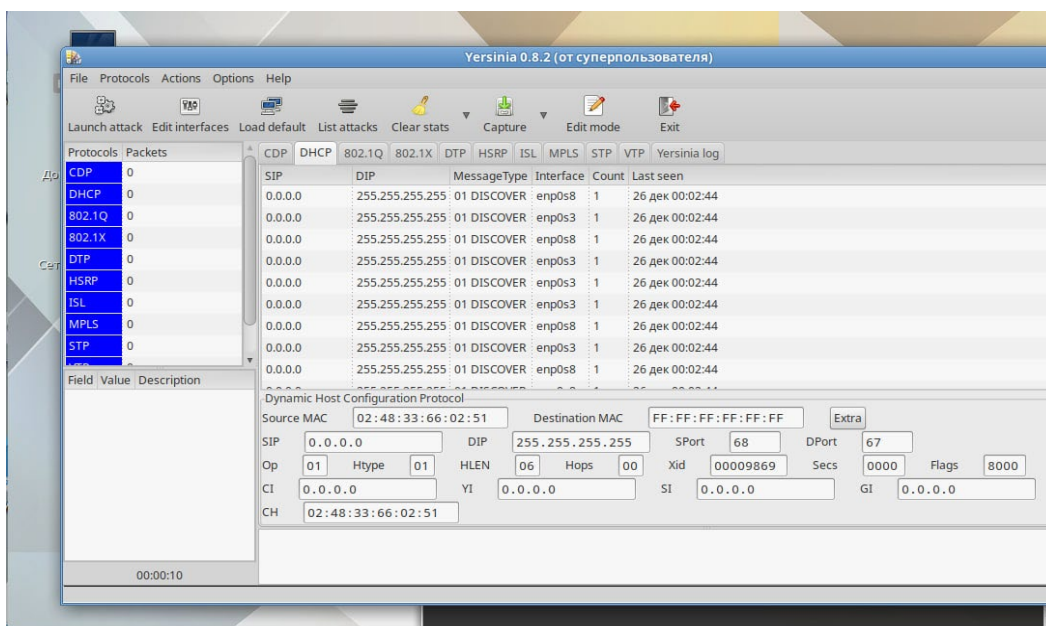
Yersinia 0.8.2 (от суперпользователя)

File Protocols Actions Options Help

Launch attack Edit interfaces Load default List attacks Clear stats Capture Edit mode Exit

| Protocols | Packets |
|---|---|
| CDP | 0 |
| DHCP | 0 |
| 802.1Q | 0 |
| 802.1X | 0 |
| DTP | 0 |
| HSRP | 0 |
| ISL | 0 |
| MPLS | 0 |
| STP | 0 |

Field Value Description

00:00:10

CDP DHCP 802.1Q 802.1X DTP HSRP ISL MPLS STP VTP Yersinia log

| SIP | DIP | MessageType | Interface | Count | Last seen |
|---|---|---|---|---|---|
| 0.0.0.0 | 255.255.255.255 | 01 DISCOVER | enp0s8 | 1 | 26 дек 00:02:44 |
| 0.0.0.0 | 255.255.255.255 | 01 DISCOVER | enp0s3 | 1 | 26 дек 00:02:44 |
| 0.0.0.0 | 255.255.255.255 | 01 DISCOVER | enp0s8 | 1 | 26 дек 00:02:44 |
| 0.0.0.0 | 255.255.255.255 | 01 DISCOVER | enp0s3 | 1 | 26 дек 00:02:44 |
| 0.0.0.0 | 255.255.255.255 | 01 DISCOVER | enp0s8 | 1 | 26 дек 00:02:44 |
| 0.0.0.0 | 255.255.255.255 | 01 DISCOVER | enp0s3 | 1 | 26 дек 00:02:44 |
| 0.0.0.0 | 255.255.255.255 | 01 DISCOVER | enp0s8 | 1 | 26 дек 00:02:44 |
| 0.0.0.0 | 255.255.255.255 | 01 DISCOVER | enp0s3 | 1 | 26 дек 00:02:44 |
| 0.0.0.0 | 255.255.255.255 | 01 DISCOVER | enp0s8 | 1 | 26 дек 00:02:44 |

Dynamic Host Configuration Protocol
Source MAC 02:48:33:66:02:51 Destination MAC FF:FF:FF:FF:FF:FF Extra
SIP 0.0.0.0 DIP 255.255.255.255 SPort 68 DPort 67
Op 01 Htype 01 HLEN 06 Hops 00 Xid 00009869 Secs 0000 Flags 8000
CI 0.0.0.0 YI 0.0.0.0 SI 0.0.0.0 GI 0.0.0.0
CH 02:48:33:66:02:51